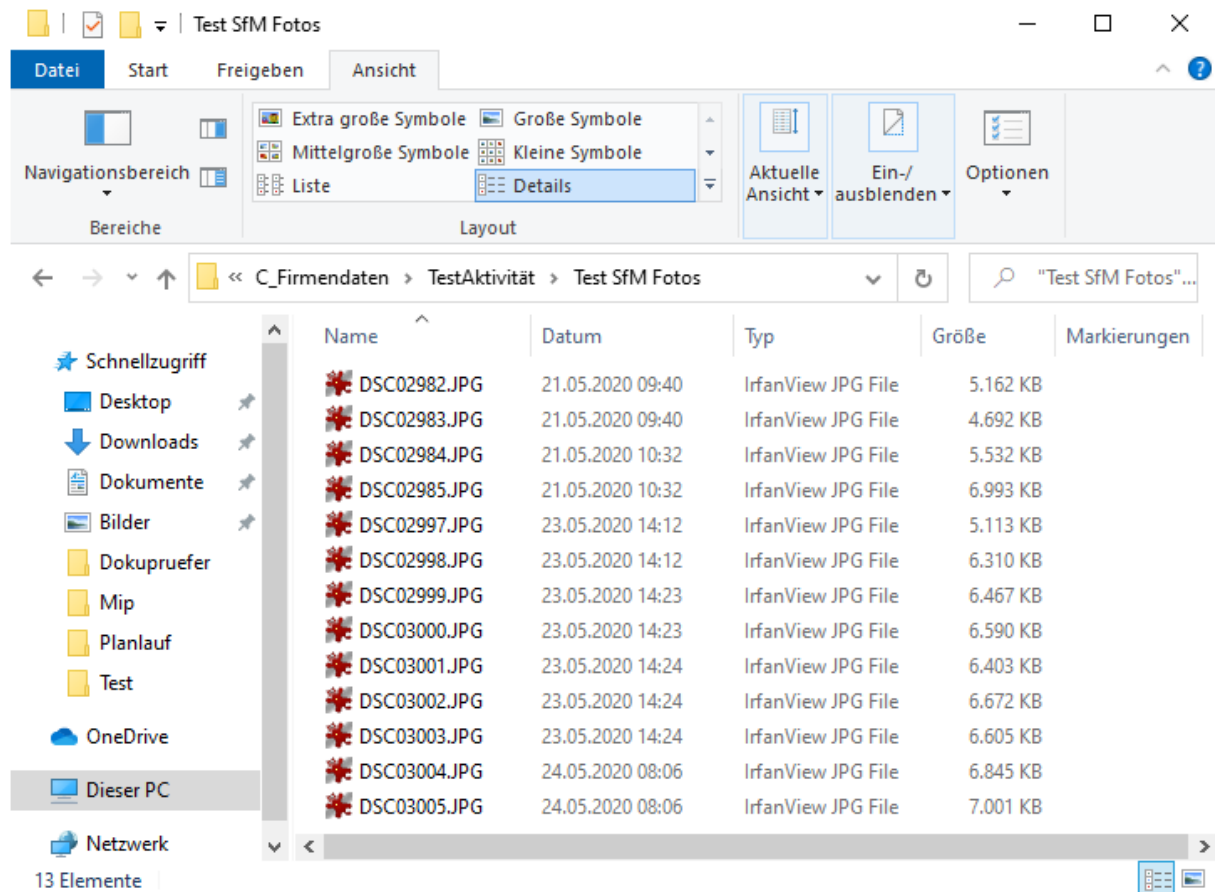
Test SfM Fotos

Datei Start Freigeben Ansicht

Navigationsbereich
Bereiche

Extra große Symbole | Große Symbole
Mittelgroße Symbole | Kleine Symbole
Liste | Details
Layout

Aktuelle Ansicht
Ein-/ausblenden
Optionen

« C_Firmendaten › TestAktivität › Test SfM Fotos

"Test SfM Fotos"...

Schnellzugriff
Desktop
Downloads
Dokumente
Bilder
Dokupruefer
Mip
Planlauf
Test
OneDrive
Dieser PC
Netzwerk

| Name | Datum | Typ | Größe | Markierungen |
|---|---|---|---|---|
| DSC02982.JPG | 21.05.2020 09:40 | IrfanView JPG File | 5.162 KB | |
| DSC02983.JPG | 21.05.2020 09:40 | IrfanView JPG File | 4.692 KB | |
| DSC02984.JPG | 21.05.2020 10:32 | IrfanView JPG File | 5.532 KB | |
| DSC02985.JPG | 21.05.2020 10:32 | IrfanView JPG File | 6.993 KB | |
| DSC02997.JPG | 23.05.2020 14:12 | IrfanView JPG File | 5.113 KB | |
| DSC02998.JPG | 23.05.2020 14:12 | IrfanView JPG File | 6.310 KB | |
| DSC02999.JPG | 23.05.2020 14:23 | IrfanView JPG File | 6.467 KB | |
| DSC03000.JPG | 23.05.2020 14:23 | IrfanView JPG File | 6.590 KB | |
| DSC03001.JPG | 23.05.2020 14:24 | IrfanView JPG File | 6.403 KB | |
| DSC03002.JPG | 23.05.2020 14:24 | IrfanView JPG File | 6.672 KB | |
| DSC03003.JPG | 23.05.2020 14:24 | IrfanView JPG File | 6.605 KB | |
| DSC03004.JPG | 24.05.2020 08:06 | IrfanView JPG File | 6.845 KB | |
| DSC03005.JPG | 24.05.2020 08:06 | IrfanView JPG File | 7.001 KB | |

13 Elemente